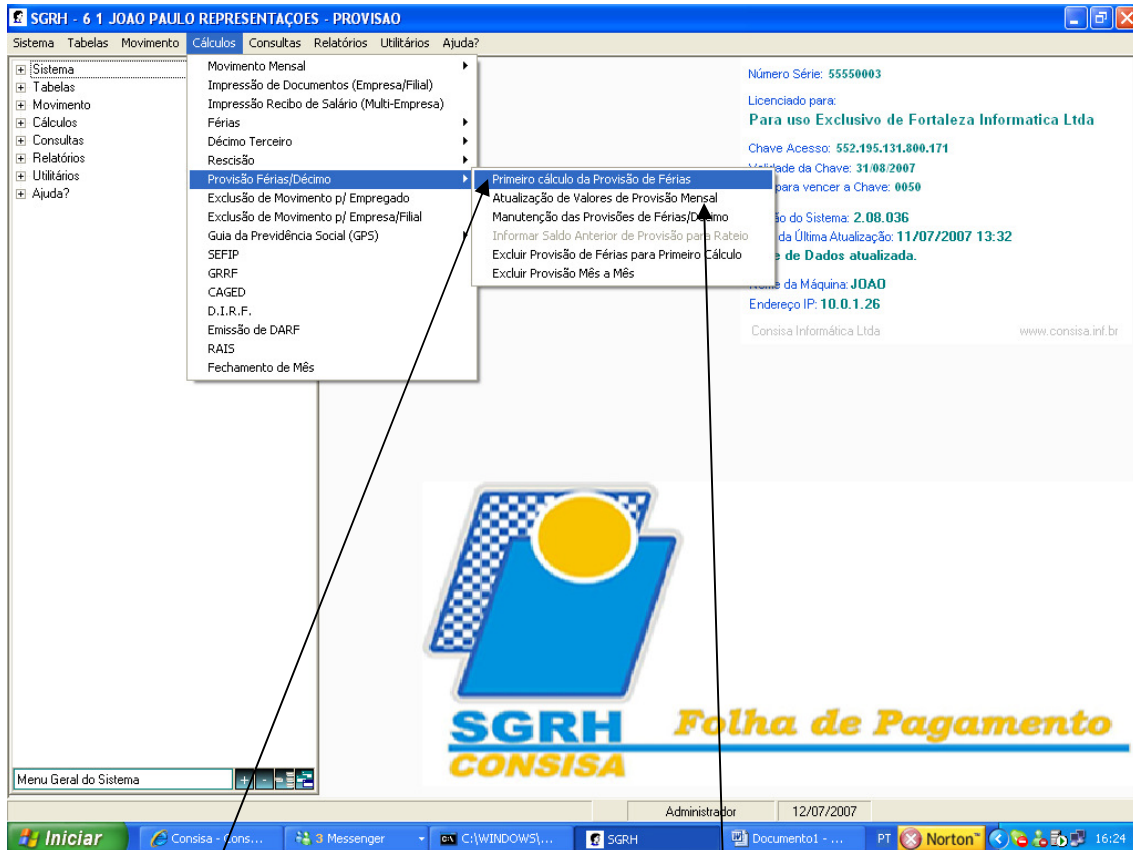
SGRH - 6 1 JOAO PAULO REPRESENTAÇOES - PROVISAO

Sistema Tabelas Movimento Cálculos Consultas Relatórios Utilitários Ajuda?

Sistema
Tabelas
Movimento
Cálculos
Consultas
Relatórios
Utilitários
Ajuda?

Movimento Mensal
Impressão de Documentos (Empresa/Filial)
Impressão Recibo de Salário (Multi-Empresa)
Férias
Décimo Terceiro
Rescisão
Provisão Férias/Décimo
Exclusão de Movimento p/ Empregado
Exclusão de Movimento p/ Empresa/Filial
Guia da Previdência Social (GPS)
SEFIP
GRRF
CAGED
D.I.R.F.
Emissão de DARF
RAIS
Fechamento de Mês

Primeiro cálculo da Provisão de Férias
Atualização de Valores de Provisão Mensal
Manutenção das Provisões de Férias/Décimo
Informar Saldo Anterior de Provisão para Rateio
Excluir Provisão de Férias para Primeiro Cálculo
Excluir Provisão Mês a Mês

Número Série: 55550003
Licenciado para:
Para uso Exclusivo de Fortaleza Informatica Ltda
Chave Acesso: 552.195.131.800.171
Validade da Chave: 31/08/2007
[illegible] para vencer a Chave: 0050
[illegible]ão do Sistema: 2.08.036
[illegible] da Última Atualização: 11/07/2007 13:32
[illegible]e de Dados atualizada.
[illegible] da Máquina: JOAO
Endereço IP: 10.0.1.26
Consisa Informática Ltda www.consisa.inf.br

SGRH
CONSISA
Folha de Pagamento

Menu Geral do Sistema

Administrador 12/07/2007

Iniciar Consisa - Cons... 3 Messenger C:\WINDOWS\... SGRH Documento1 - ... PT Norton 16:24